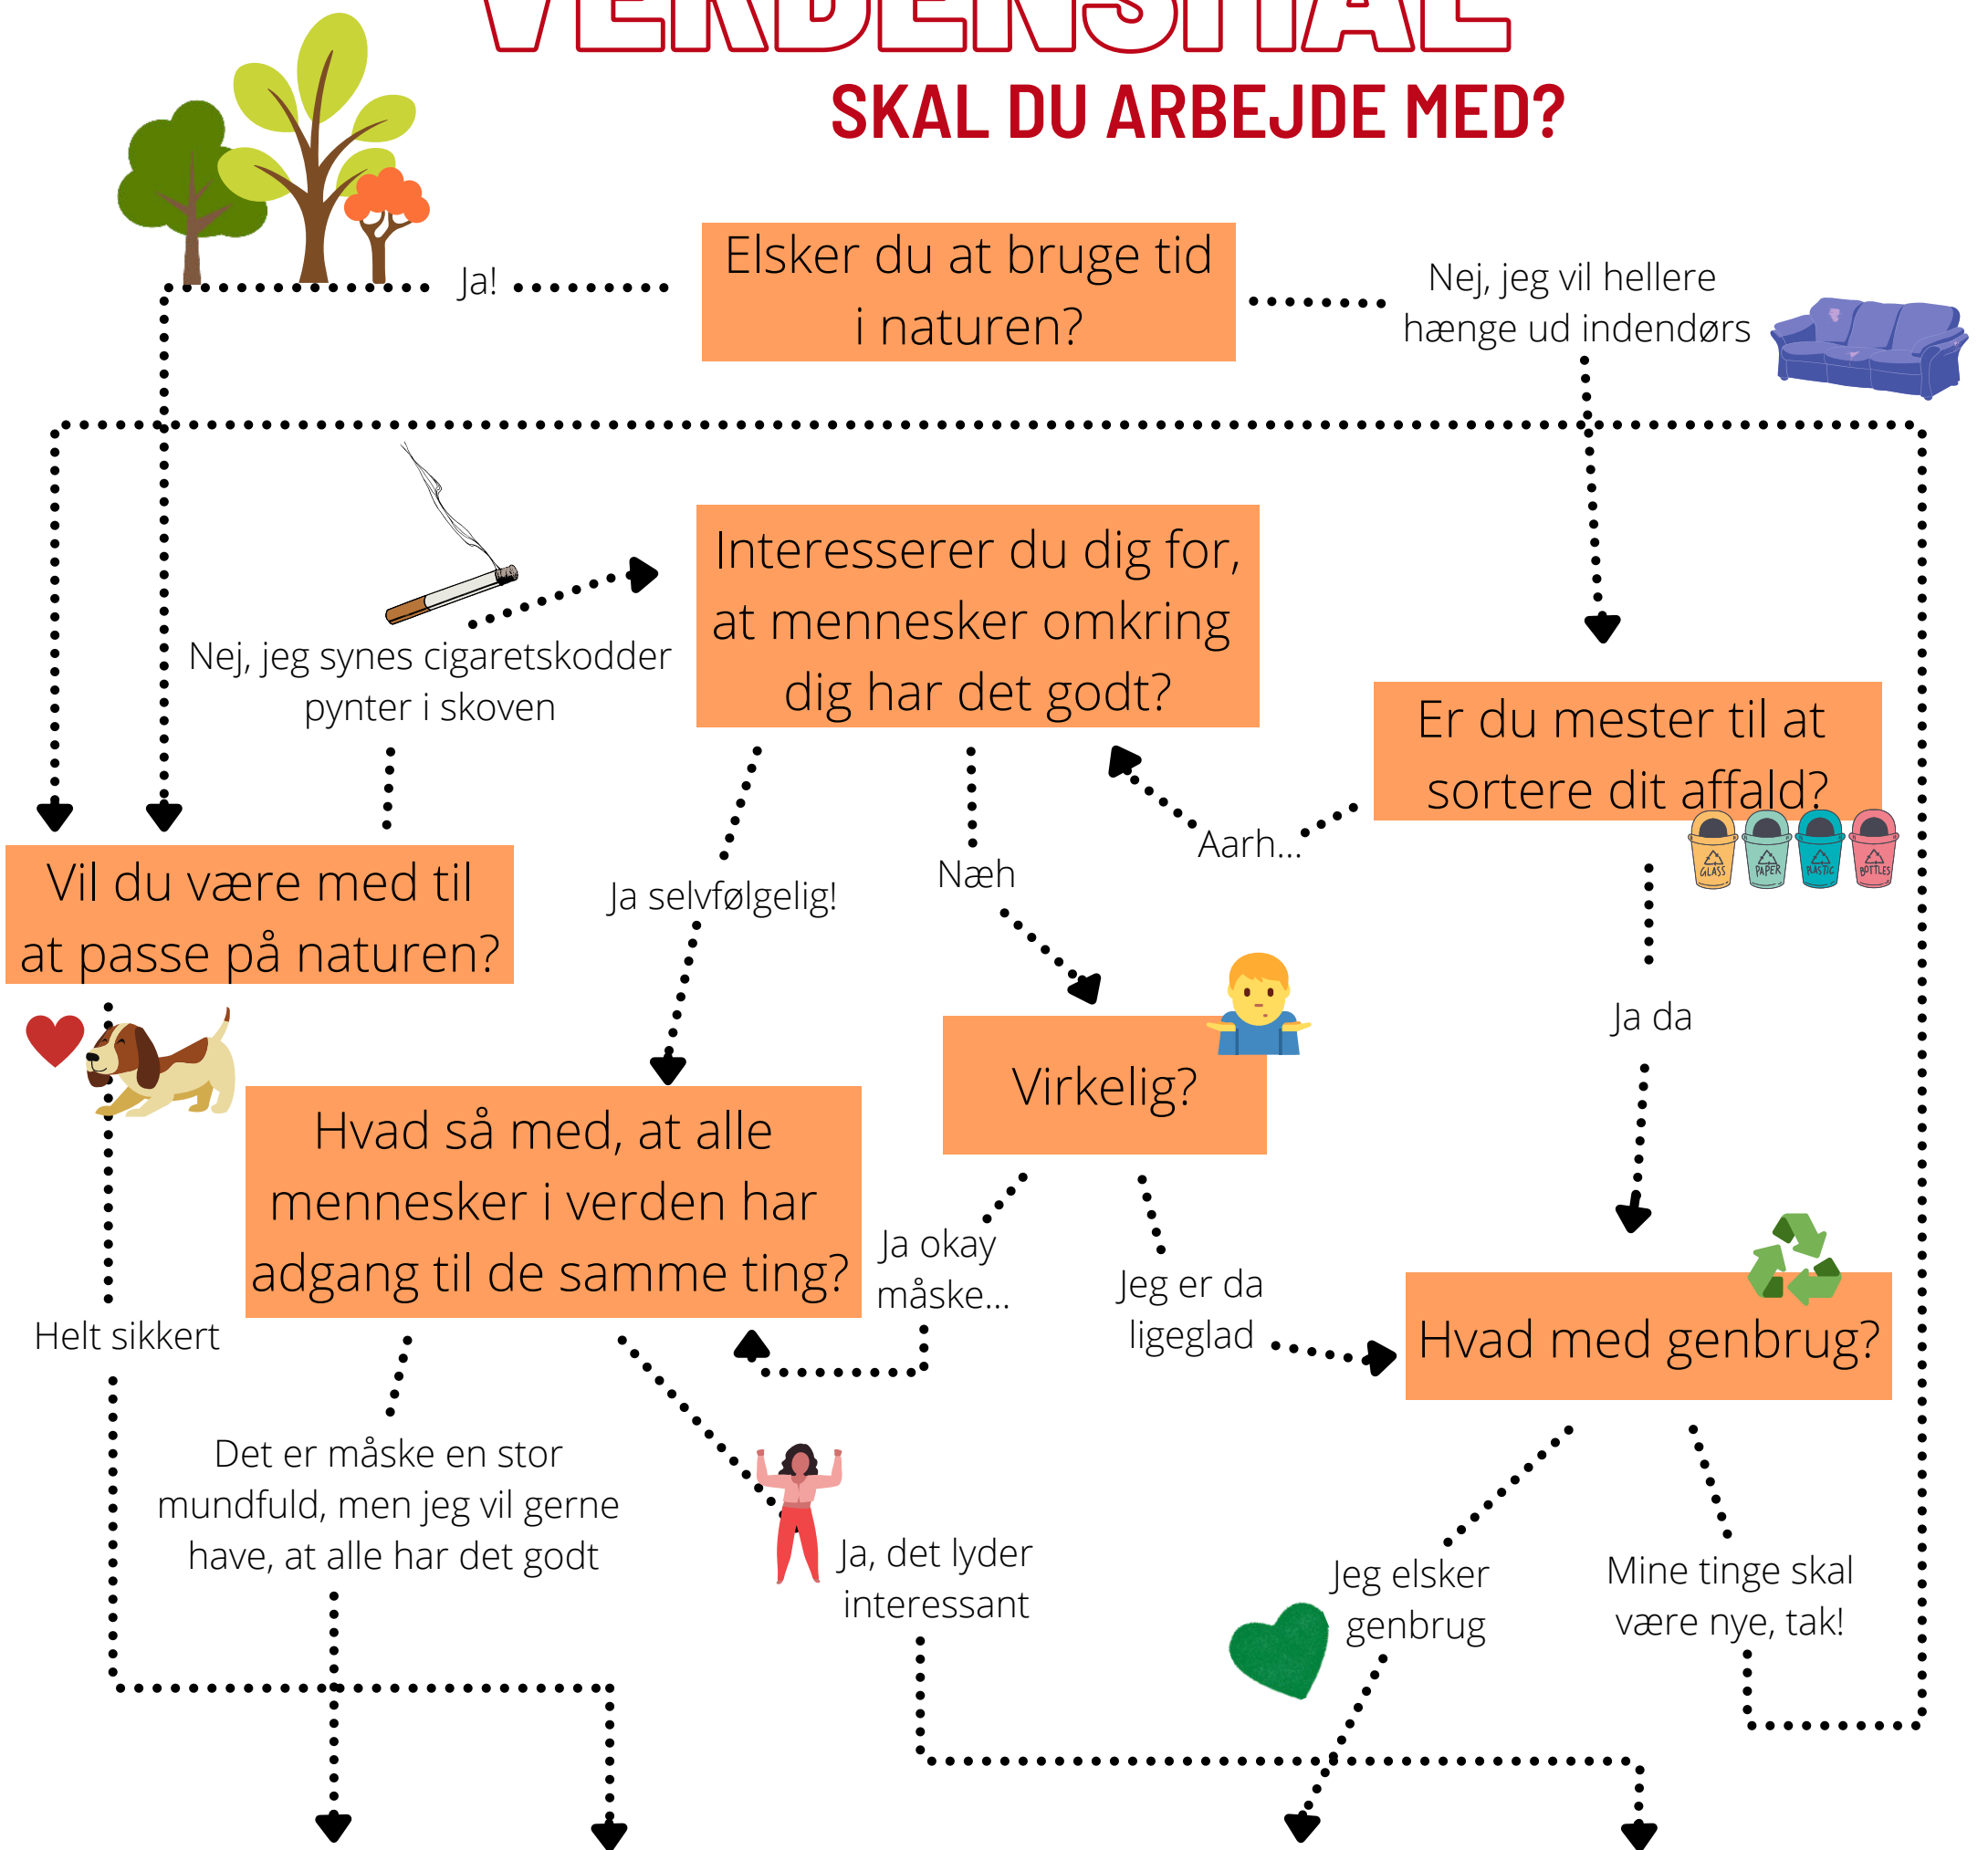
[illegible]

SKAL DU ARBEJDE MED?

Elsker du at bruge tid i naturen?

Ja!

Nej, jeg vil hellere hænge ud indendørs

Interesserer du dig for, at mennesker omkring dig har det godt?

Nej, jeg synes cigaretskodder pynter i skoven

Er du mester til at sortere dit affald?

GLASS PAPER PLASTIC BOTTLES

Aarh...

Vil du være med til at passe på naturen?

Ja selvfølgelig!

Næh

Ja da

Virkelig?

Hvad så med, at alle mennesker i verden har adgang til de samme ting?

Ja okay måske...

Jeg er da ligeglad

Hvad med genbrug?

Helt sikkert

Det er måske en stor mundfuld, men jeg vil gerne have, at alle har det godt

Ja, det lyder interessant

Jeg elsker genbrug

Mine tinge skal være nye, tak!